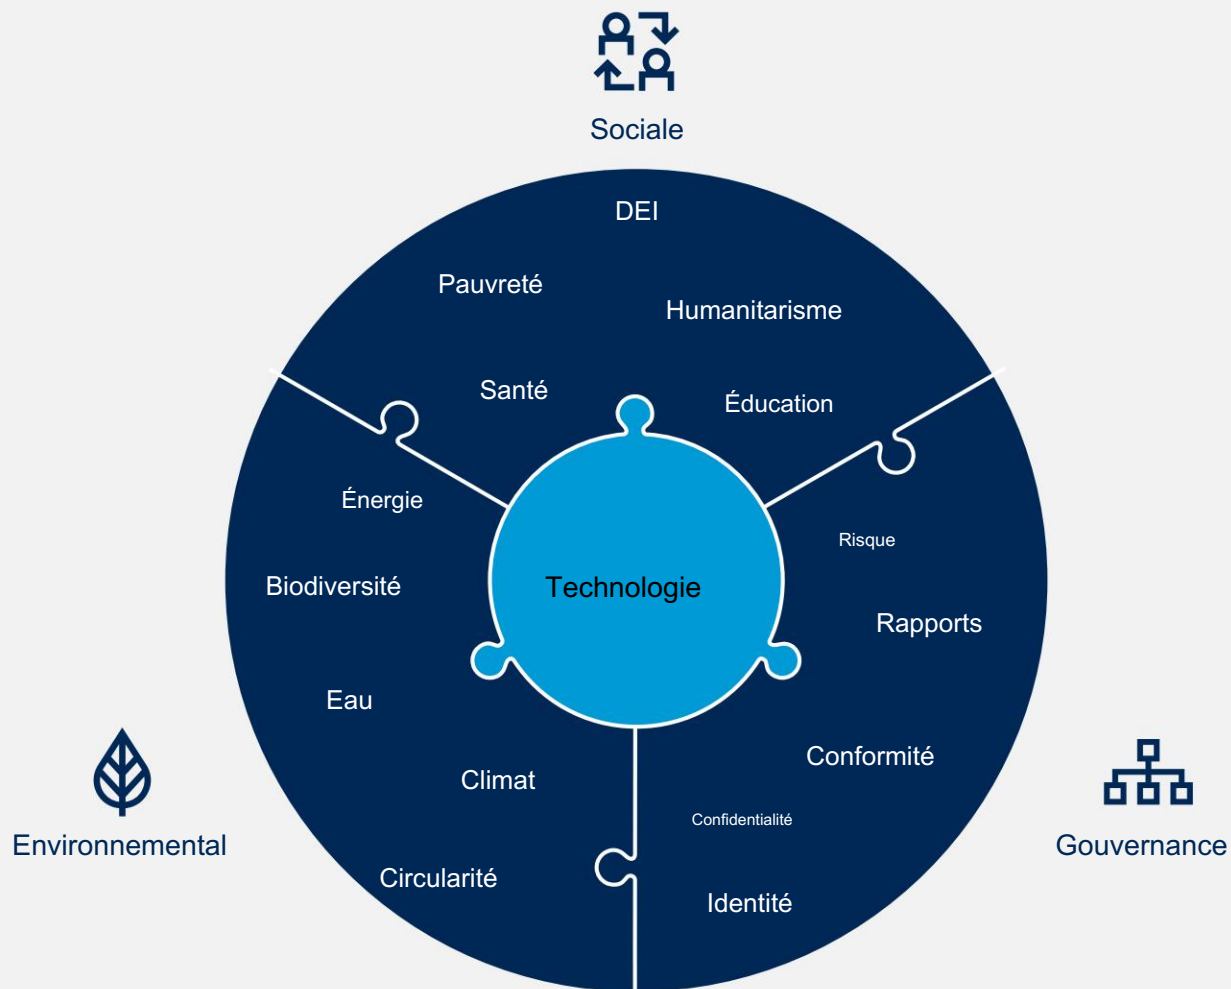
Sociale

DEI

Pauvreté

Humanitarisme

Santé

Éducation

Énergie

Biodiversité

Eau

Climat

Circularité

Technologie

Risque

Rapports

Conformité

Confidentialité

Identité

Environnemental

Gouvernance